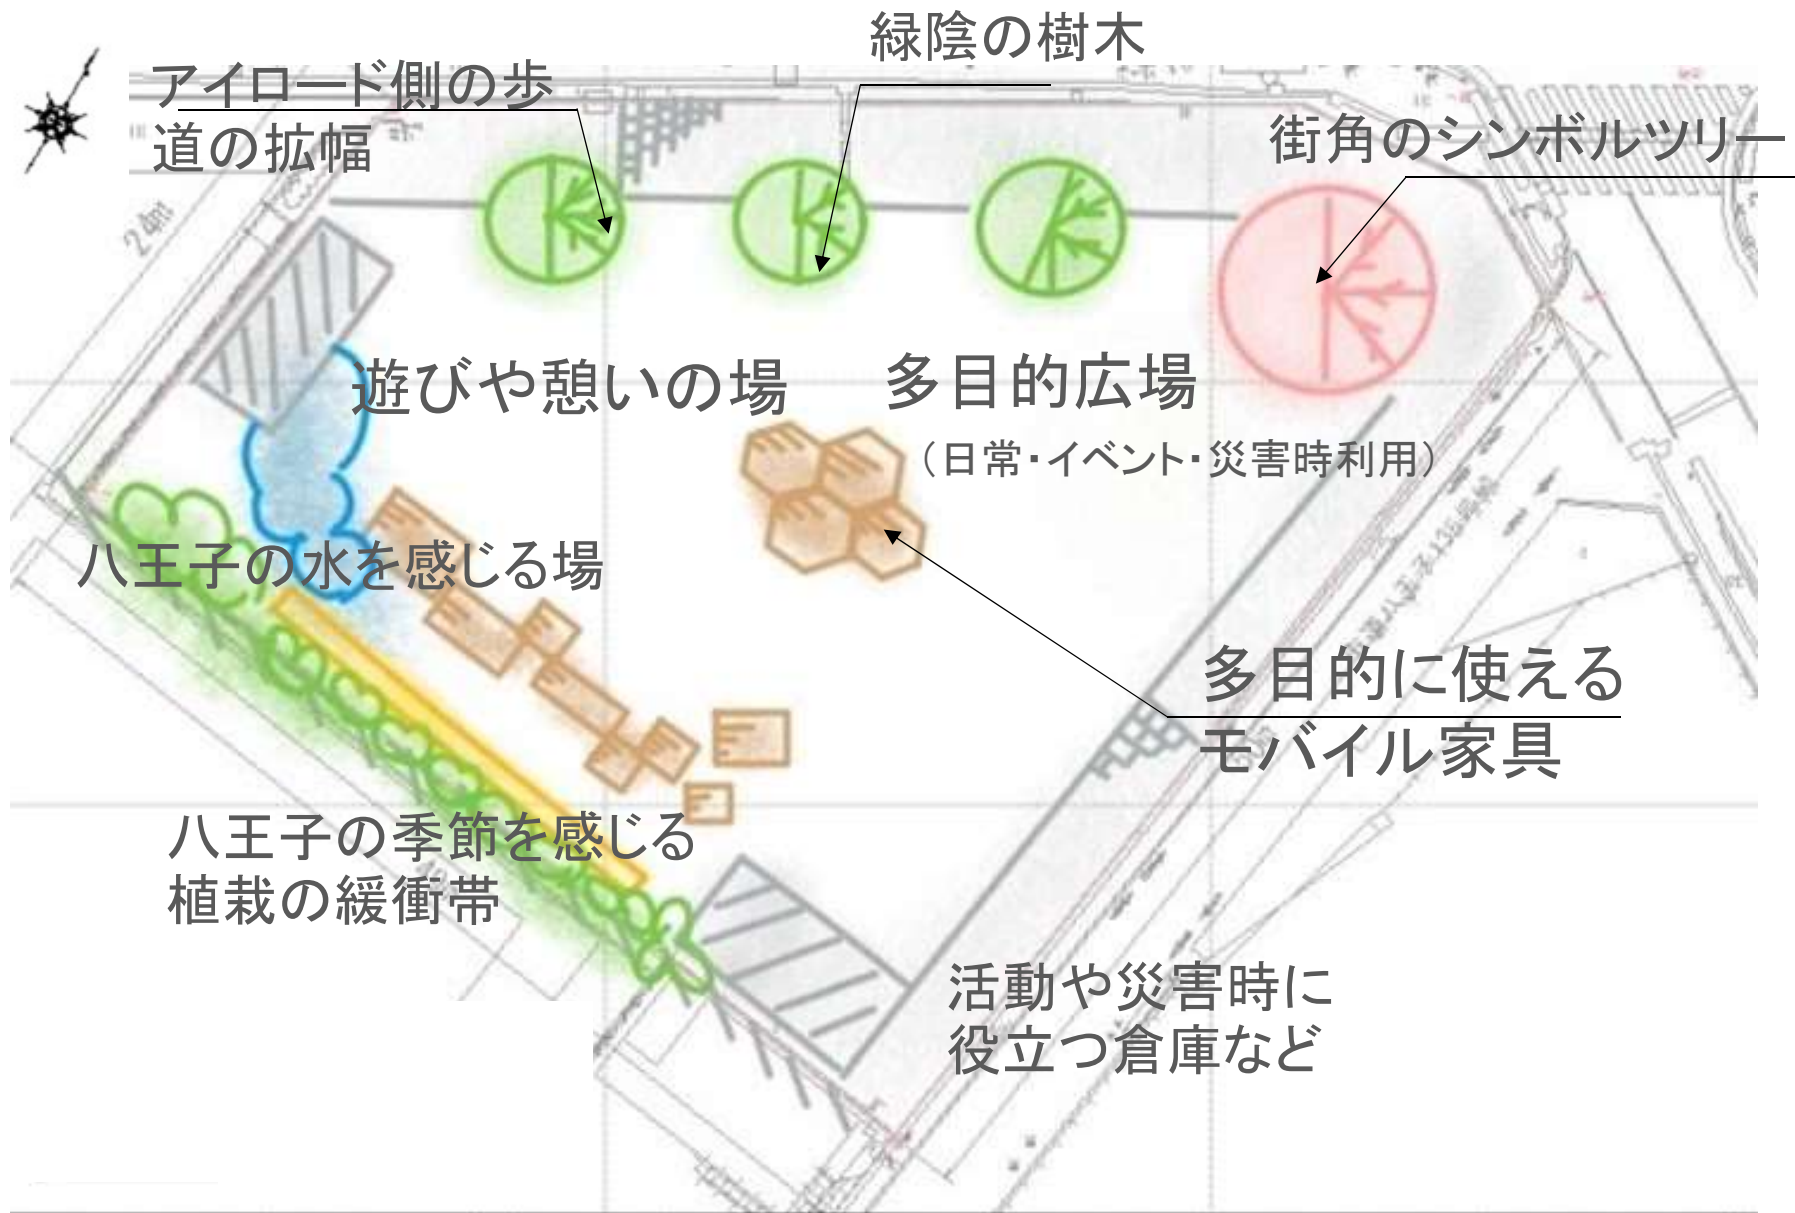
緑陰の樹木

アイロード側の歩道の拡幅

街角のシンボルツリー

2.4m

遊びや憩いの場

多目的広場

（日常・イベント・災害時利用）

八王子の水を感じる場

多目的に使えるモバイル家具

八王子の季節を感じる植栽の緩衝帯

活動や災害時に役立つ倉庫など